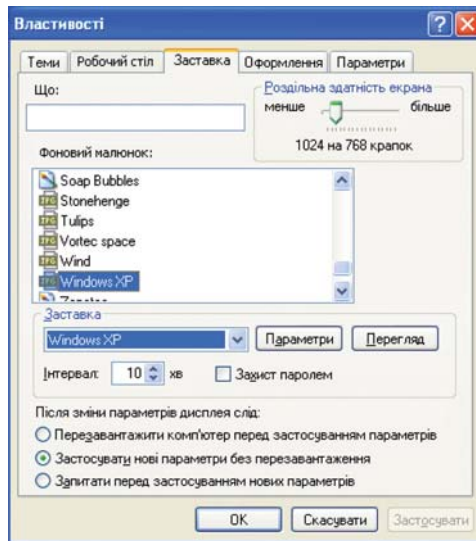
Властивості

Теми | Робочий стіл | Заставка | Оформлення | Параметри

Що:

Роздільна здатність екрана
менше — більше
1024 на 768 крапок

Фоновий малюнок:

Soap Bubbles
Stonehenge
Tulips
Vortec space
Wind
Windows XP
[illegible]

Заставка
Windows XP
Параметри
Перегляд
Інтервал: 10 хв
Захист паролем

Після зміни параметрів дисплея слід:
Перезавантажити комп'ютер перед застосуванням параметрів
Застосувати нові параметри без перезавантаження
Запитати перед застосуванням нових параметрів

OK
Скасувати
Застосувати